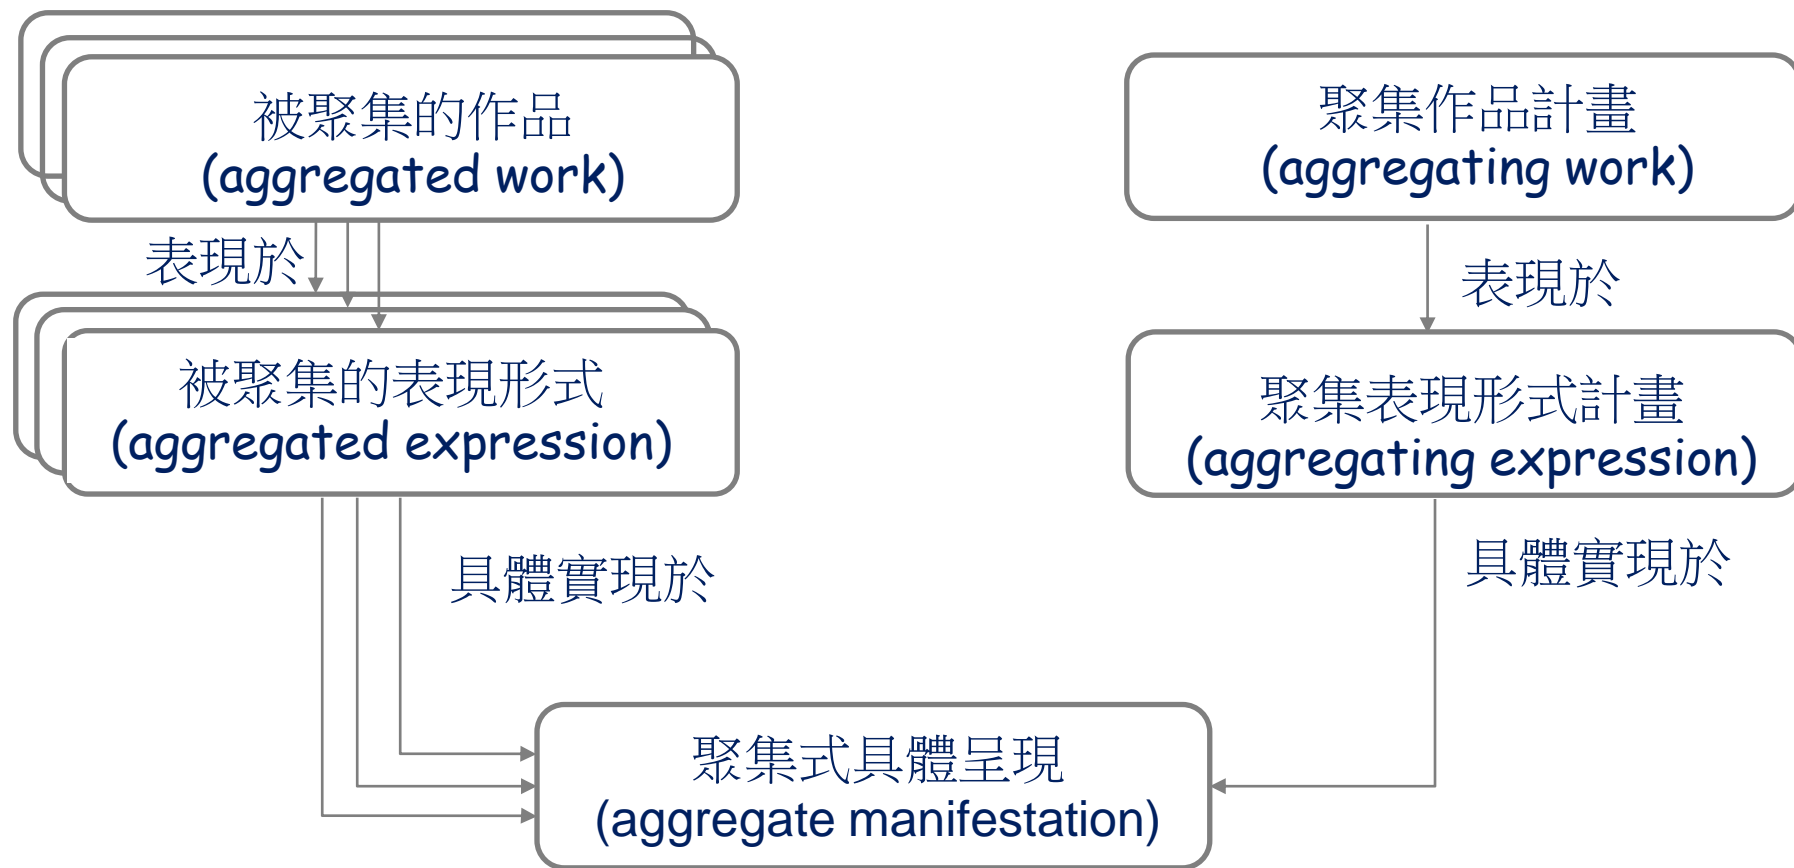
被聚集的作品
(aggregated work)

表現於

被聚集的表現形式
(aggregated expression)

具體實現於

聚集作品計畫
(aggregating work)

表現於

聚集表現形式計畫
(aggregating expression)

具體實現於

聚集式具體呈現
(aggregate manifestation)